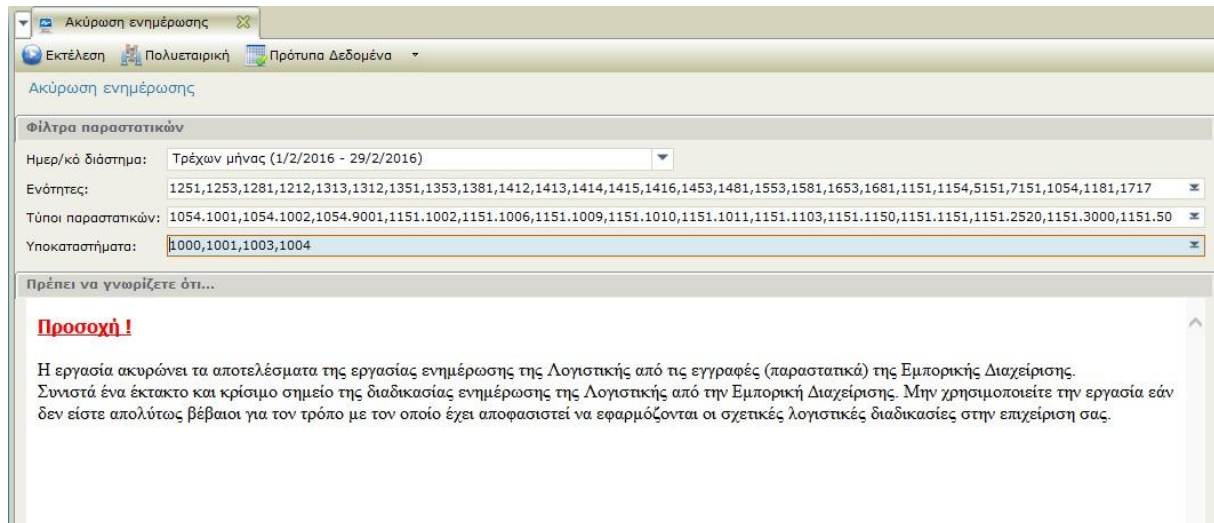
Ακύρωση ενημέρωσης

Εκτέλεση Πολυεταιρική Πρότυπα Δεδομένα

Ακύρωση ενημέρωσης

Φίλτρα παραστατικών

Ημερ/κό διάστημα: Τρέχων μήνας (1/2/2016 - 29/2/2016)

Ενότητες: 1251,1253,1281,1212,1313,1312,1351,1353,1381,1412,1413,1414,1415,1416,1453,1481,1553,1581,1653,1681,1151,1154,5151,7151,1054,1181,1717

Τύποι παραστατικών: 1054.1001,1054.1002,1054.9001,1151.1002,1151.1006,1151.1009,1151.1010,1151.1011,1151.1103,1151.1150,1151.1151,1151.2520,1151.3000,1151.50

Υποκαταστήματα: 1000,1001,1003,1004

Πρέπει να γνωρίζετε ότι...

Προσοχή !

Η εργασία ακυρώνει τα αποτελέσματα της εργασίας ενημέρωσης της Λογιστικής από τις εγγραφές (παραστατικά) της Εμπορικής Διαχείρισης. Συνιστά ένα έκτακτο και κρίσιμο σημείο της διαδικασίας ενημέρωσης της Λογιστικής από την Εμπορική Διαχείρισης. Μην χρησιμοποιείτε την εργασία εάν δεν είστε απολύτως βέβαιοι για τον τρόπο με τον οποίο έχει αποφασιστεί να εφαρμόζονται οι σχετικές λογιστικές διαδικασίες στην επιχείριση σας.